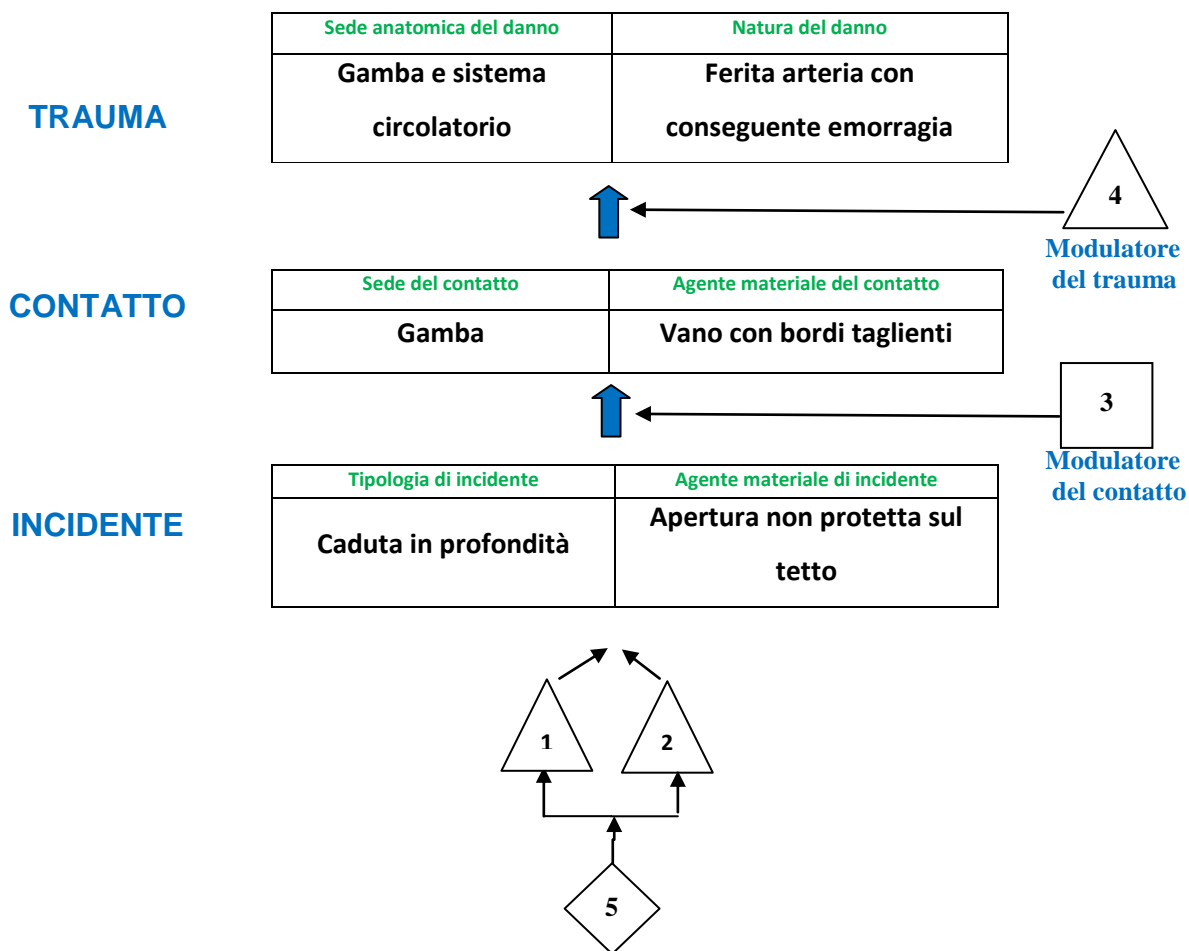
TRAUMA

| Sede anatomica del danno | Natura del danno |
|---|---|
| Gamba e sistema circolatorio | Ferita arteria con conseguente emorragia |

4
Modulatore del trauma

CONTATTO

| Sede del contatto | Agente materiale del contatto |
|---|---|
| Gamba | Vano con bordi taglienti |

3
Modulatore del contatto

INCIDENTE

| Tipologia di incidente | Agente materiale di incidente |
|---|---|
| Caduta in profondità | Apertura non protetta sul tetto |

1

2

5